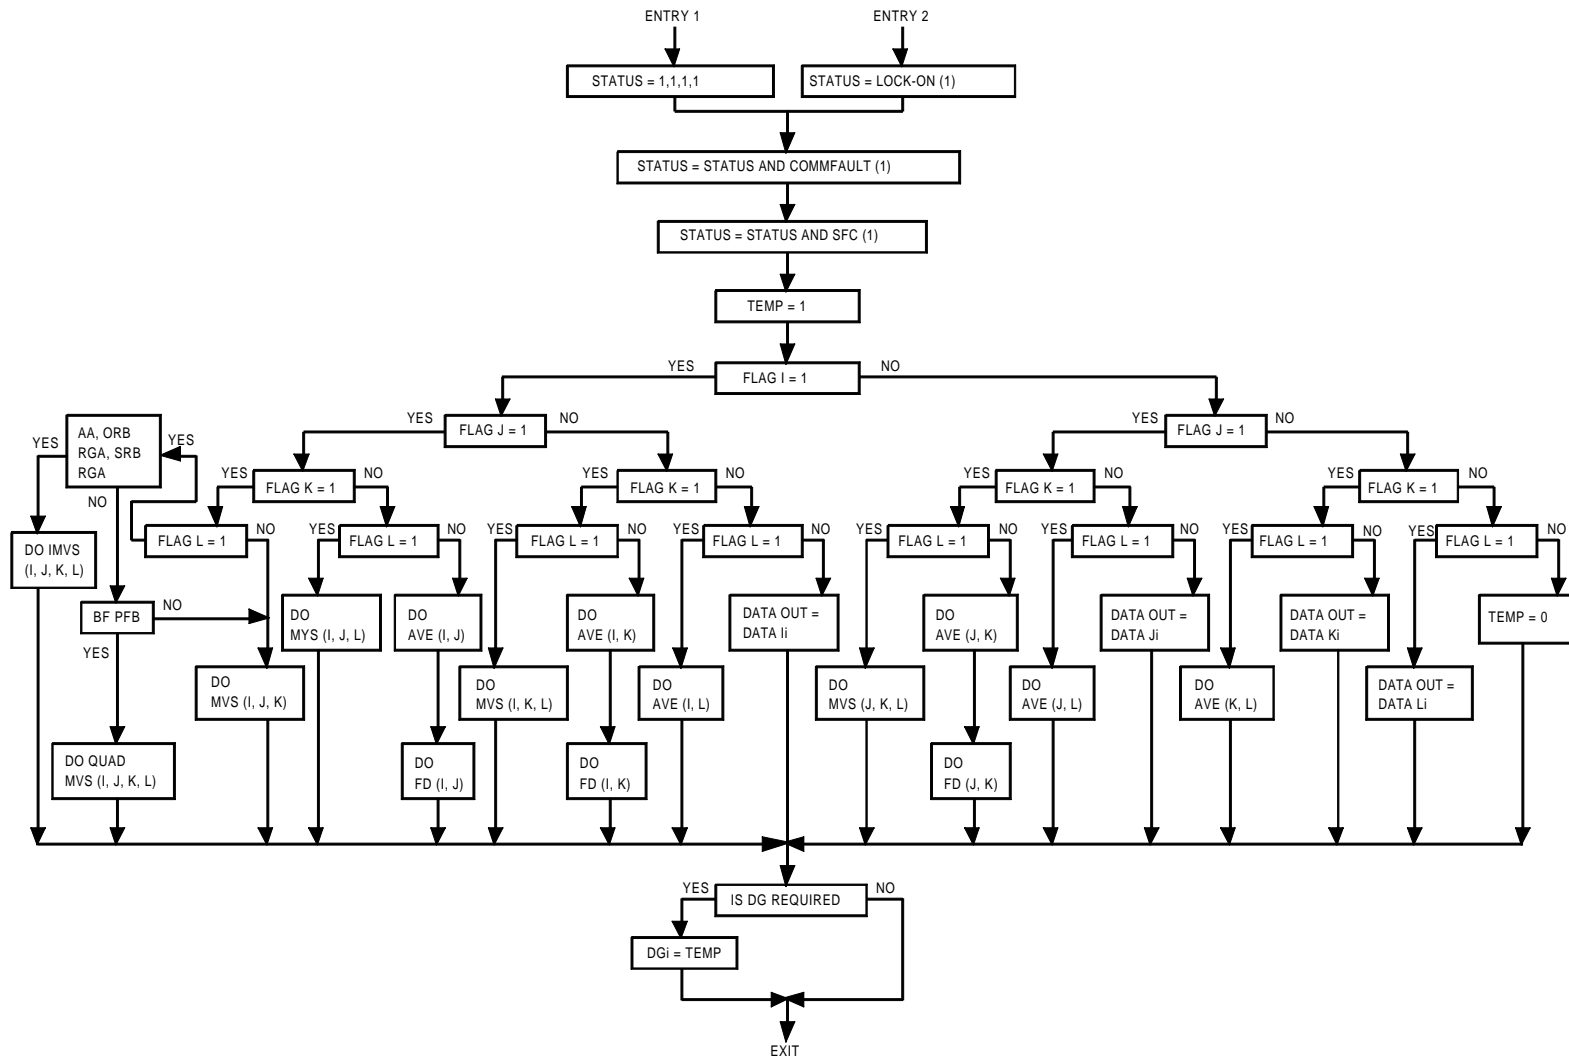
ENTRY 1

ENTRY 2

STATUS = 1,1,1,1

STATUS = LOCK-ON (1)

STATUS = STATUS AND COMMFAULT (1)

STATUS = STATUS AND SFC (1)

TEMP = 1

YES

FLAG I = 1

NO

YES

FLAG J = 1

NO

YES

FLAG J = 1

NO

AA, ORB
RGA, SRB
RGA

YES

YES

NO

YES

FLAG K = 1

NO

YES

FLAG K = 1

NO

YES

FLAG K = 1

NO

YES

FLAG K = 1

NO

DO IMVS
(I, J, K, L)

FLAG L = 1

NO

YES

FLAG L = 1

NO

YES

FLAG L = 1

NO

YES

FLAG L = 1

NO

YES

FLAG L = 1

NO

YES

FLAG L = 1

NO

YES

FLAG L = 1

NO

YES

FLAG L = 1

NO

BF PFB

NO

YES

DO
MYS (I, J, L)

DO
AVE (I, J)

DO
AVE (I, K)

DATA OUT =
DATA Ii

DO
AVE (J, K)

DATA OUT =
DATA Ji

DATA OUT =
DATA Ki

TEMP = 0

DO
MVS (I, J, K)

DO
MVS (I, K, L)

DO
AVE (I, L)

DO
MVS (J, K, L)

DO
AVE (J, L)

DO
AVE (K, L)

DATA OUT =
DATA Li

DO QUAD
MVS (I, J, K, L)

DO
FD (I, J)

DO
FD (I, K)

DO
FD (J, K)

YES

IS DG REQUIRED

NO

DGi = TEMP

EXIT